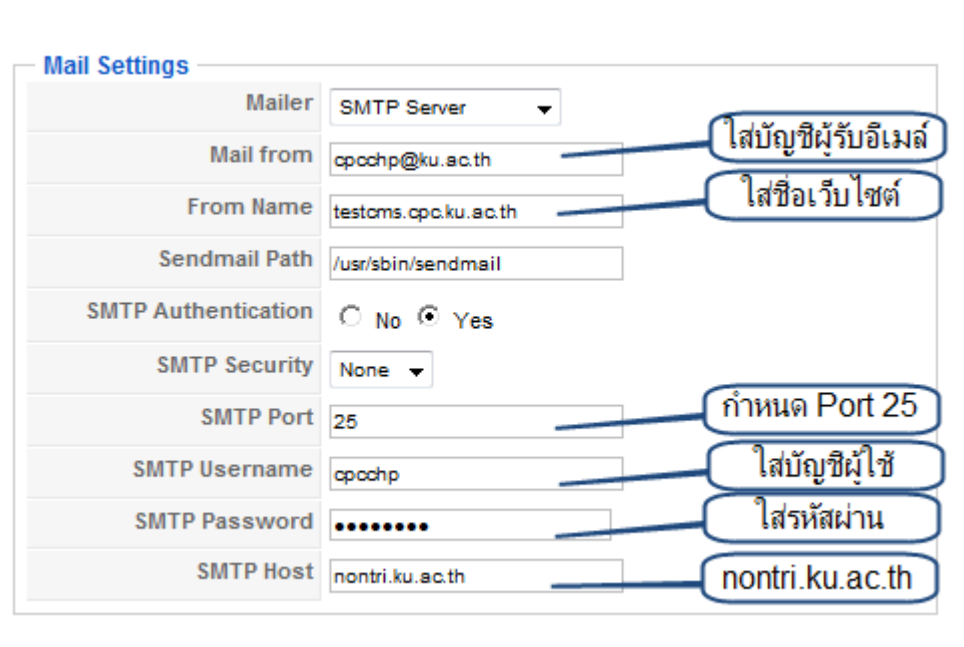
Mail Settings

Mailer SMTP Server

Mail from cpcchp@ku.ac.th

ใส่บัญชีผู้รับอีเมล์

From Name testcms.cpc.ku.ac.th

ใส่ชื่อเว็บไซต์

Sendmail Path /usr/sbin/sendmail

SMTP Authentication No Yes

SMTP Security None

SMTP Port 25

กำหนด Port 25

SMTP Username cpcchp

ใส่บัญชีผู้ใช้

SMTP Password ••••••••

ใส่รหัสผ่าน

SMTP Host nontri.ku.ac.th

nontri.ku.ac.th